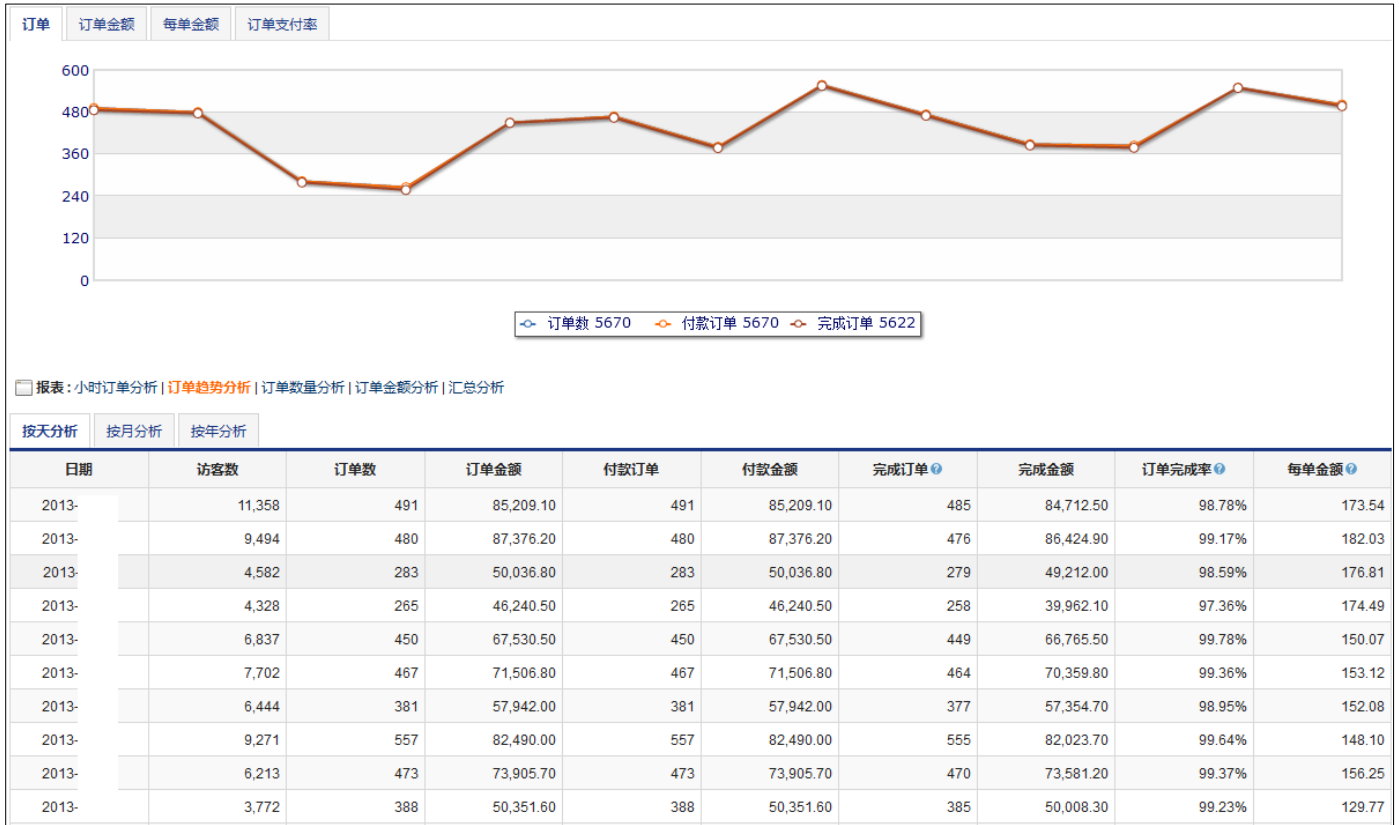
订单 | 订单金额 | 每单金额 | 订单支付率

600
480
360
240
120
0

订单数 5670 付款订单 5670 完成订单 5622

报表 : 小时订单分析 | 订单趋势分析 | 订单数量分析 | 订单金额分析 | 汇总分析

按天分析 | 按月分析 | 按年分析

| 日期 | 访客数 | 订单数 | 订单金额 | 付款订单 | 付款金额 | 完成订单 | 完成金额 | 订单完成率 | 每单金额 |
|---|---|---|---|---|---|---|---|---|---|
| 2013- | 11,358 | 491 | 85,209.10 | 491 | 85,209.10 | 485 | 84,712.50 | 98.78% | 173.54 |
| 2013- | 9,494 | 480 | 87,376.20 | 480 | 87,376.20 | 476 | 86,424.90 | 99.17% | 182.03 |
| 2013- | 4,582 | 283 | 50,036.80 | 283 | 50,036.80 | 279 | 49,212.00 | 98.59% | 176.81 |
| 2013- | 4,328 | 265 | 46,240.50 | 265 | 46,240.50 | 258 | 39,962.10 | 97.36% | 174.49 |
| 2013- | 6,837 | 450 | 67,530.50 | 450 | 67,530.50 | 449 | 66,765.50 | 99.78% | 150.07 |
| 2013- | 7,702 | 467 | 71,506.80 | 467 | 71,506.80 | 464 | 70,359.80 | 99.36% | 153.12 |
| 2013- | 6,444 | 381 | 57,942.00 | 381 | 57,942.00 | 377 | 57,354.70 | 98.95% | 152.08 |
| 2013- | 9,271 | 557 | 82,490.00 | 557 | 82,490.00 | 555 | 82,023.70 | 99.64% | 148.10 |
| 2013- | 6,213 | 473 | 73,905.70 | 473 | 73,905.70 | 470 | 73,581.20 | 99.37% | 156.25 |
| 2013- | 3,772 | 388 | 50,351.60 | 388 | 50,351.60 | 385 | 50,008.30 | 99.23% | 129.77 |